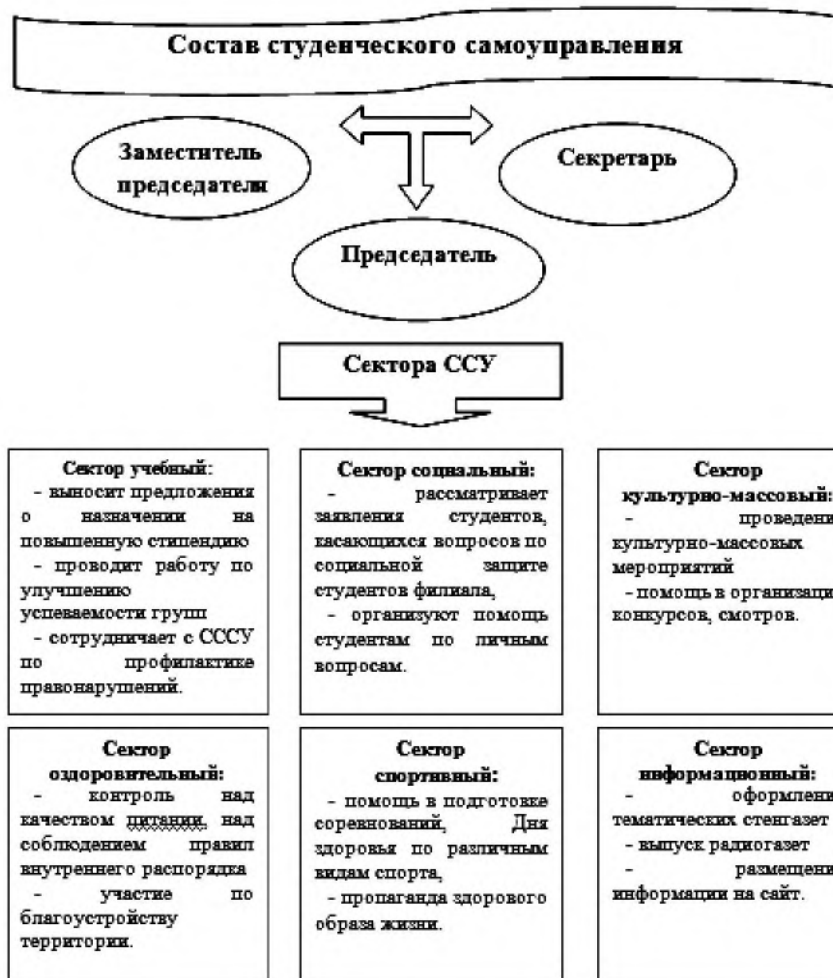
Состав студенческого самоуправления

Заместитель председателя

Секретарь

Председатель

Сектора ССУ

Сектор учебный:
- выносит предложения о назначении на повышенную стипендию
- проводит работу по улучшению успеваемости групп
- сотрудничает с СССУ по профилактике правонарушений.

Сектор социальный:
- рассматривает заявления студентов, касающихся вопросов по социальной защите студентов филиала,
- организуют помощь студентам по личным вопросам.

Сектор культурно-массовый:
- проведени культурно-массовых мероприятий
- помощь в организаци конкурсов, смотров.

Сектор оздоровительный:
- контроль над качеством питании, над соблюдением правил внутреннего распорядка
- участие по благоустройству территории.

Сектор спортивный:
- помощь в подготовке соревнований, Дня здоровья по различным видам спорта,
- пропаганда здорового образа жизни.

Сектор информационный:
- оформлени тематических стенгазет
- выпуск радиогазет
- размещени информации на сайт.